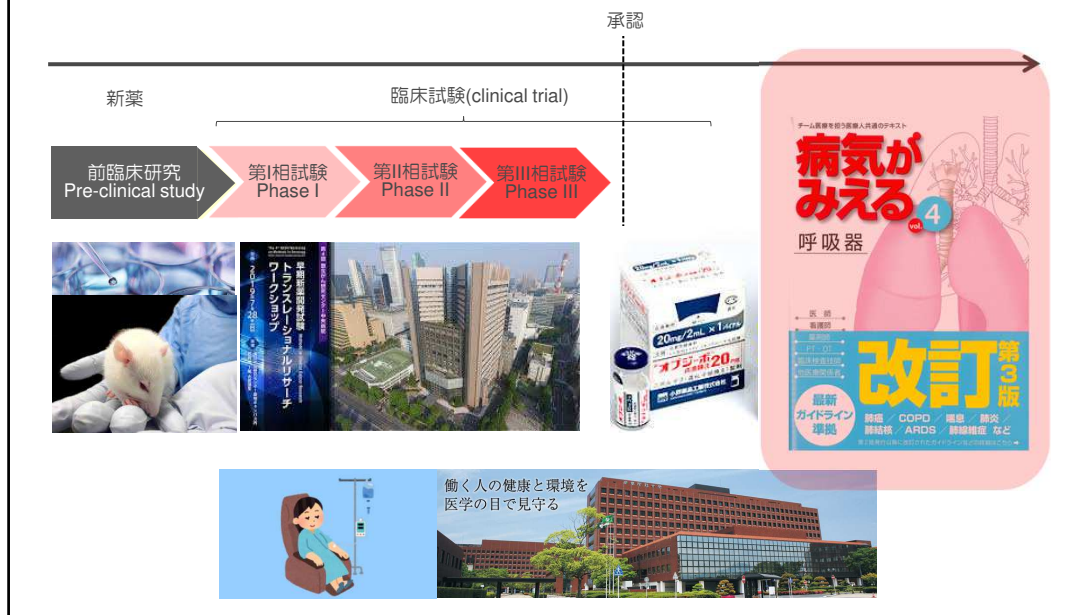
承認

新薬

臨床試験(clinical trial)

前臨床研究
Pre-clinical study

第I相試験
Phase I

第II相試験
Phase II

第III相試験
Phase III

早期新薬開発試験
トランスレーショナルリサーチ
ワークショップ

20mg/2mL×1バイアル
オプジーボ 点滴静注20mg
小野薬品工業株式会社

チーム医療を担う医療人共通のテキスト
病気がみえる vol.4
呼吸器
改訂第3版
最新ガイドライン準拠
肺癌 / COPD / 喘息 / 肺炎 / 肺結核 / ARDS / 肺線維症 など

働く人の健康と環境を
医学の目で見守る